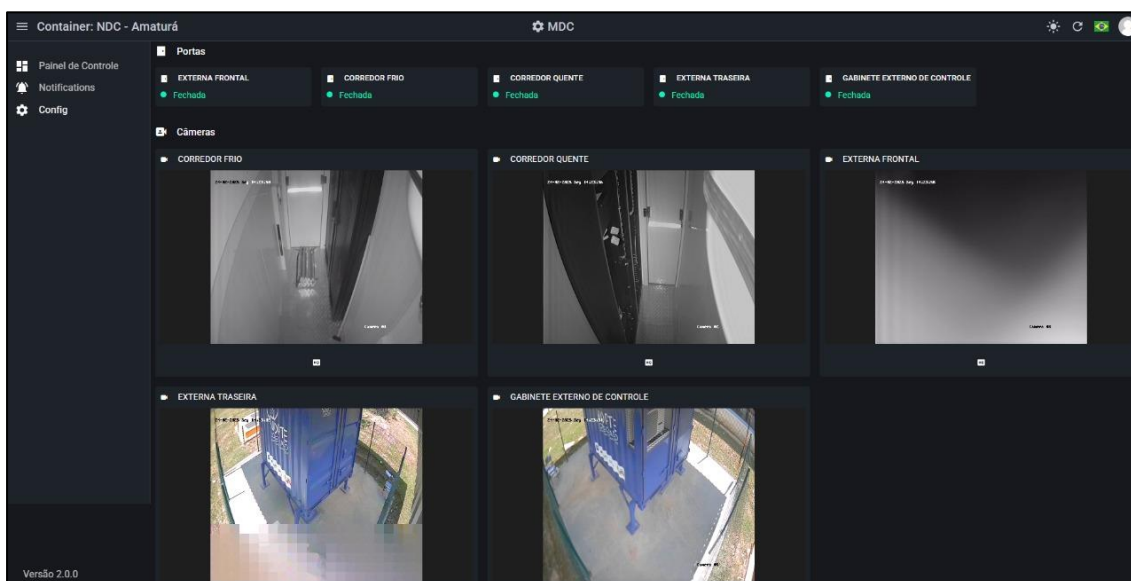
Container: NDC - Amaturá

MDC

Painel de Controle
Notifications
Config

Portas

EXTERNA FRONTAL
Fechada

CORREDOR FRIO
Fechada

CORREDOR QUENTE
Fechada

EXTERNA TRASEIRA
Fechada

GABINETE EXTERNO DE CONTROLE
Fechada

Câmeras

CORREDOR FRIO

CORREDOR QUENTE

EXTERNA FRONTAL

EXTERNA TRASEIRA

GABINETE EXTERNO DE CONTROLE

Versão 2.0.0